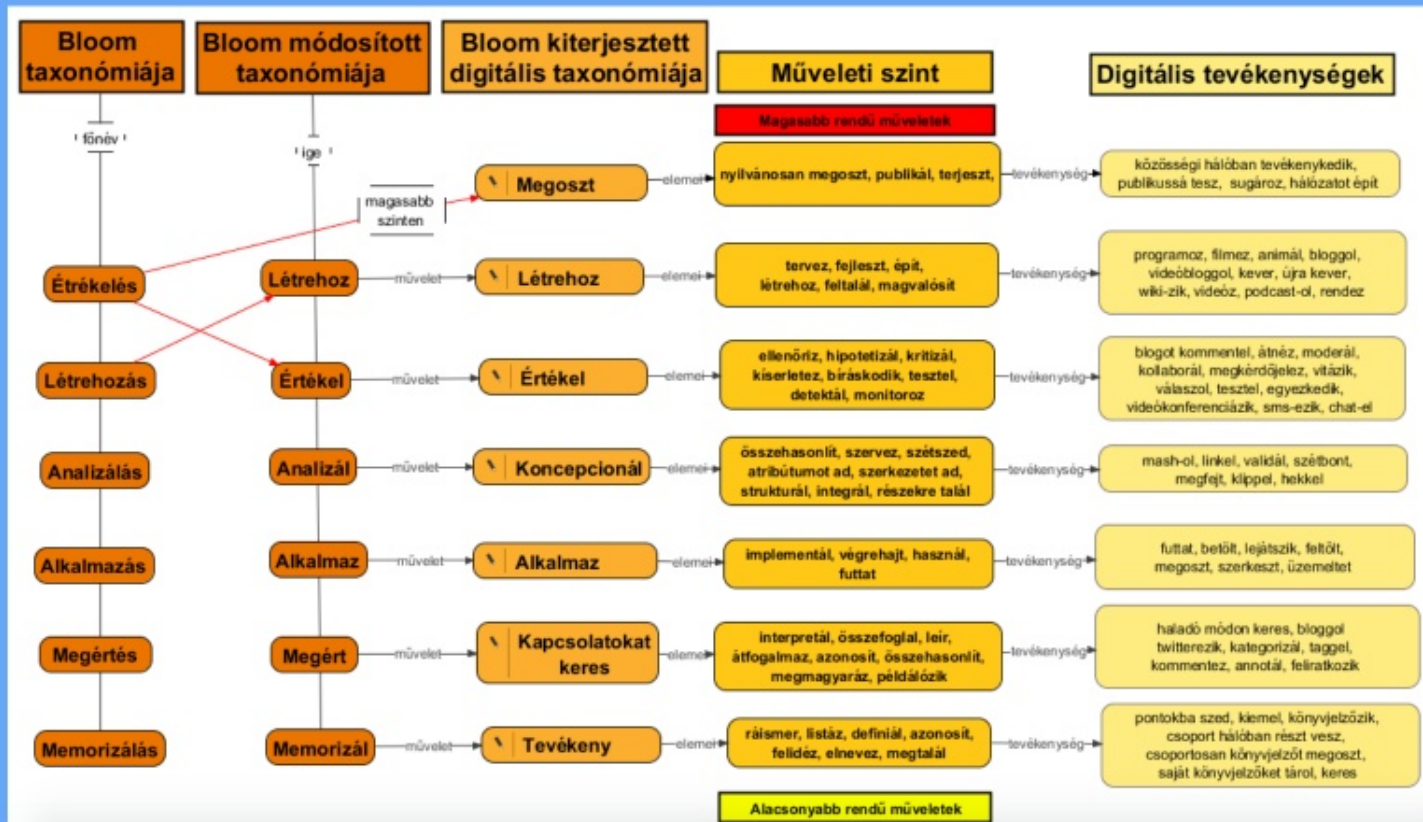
Bloom taxonómiája

Bloom módosított taxonómiája

Bloom kiterjesztett digitális taxonómiája

Műveleti szint

Digitális tevékenységek

Magasabb rendű műveletek

főnév

ige

magasabb szinten

Megoszt

elemei

nyilvánosan megoszt, publikál, terjeszt,

tevékenység

közösségi hálóban tevékenykedik, publikussá tesz, sugároz, hálózatot épít

Étrékelés

Létrehoz

művelet

Létrehoz

elemei

tervez, fejleszt, épít, létrehoz, feltalál, magvalósít

tevékenység

programoz, filmez, animál, bloggol, videóbloggol, kever, újra kever, wiki-zik, videóz, podcast-ol, rendez

Létrehozás

Értékel

művelet

Értékel

elemei

ellenőriz, hipotetizál, kritizál, kísérletez, bíráskodik, tesztel, detektál, monitoroz

tevékenység

blogot kommentel, átnéz, moderál, kollaborál, megkérdőjelez, vitázik, válaszol, tesztel, egyezkedik, videókonferenciázik, sms-ezik, chat-el

Analizálás

Analizál

művelet

Koncepcionál

elemei

összehasonlít, szervez, szétszed, atribútumot ad, szerkezetet ad, strukturál, integrál, részekre talál

tevékenység

mash-ol, linkel, validál, szétbont, megfejt, klippel, hekkel

Alkalmazás

Alkalmaz

művelet

Alkalmaz

elemei

implementál, végrehajt, használ, futtat

tevékenység

futtat, betölt, lejátszik, feltölt, megoszt, szerkeszt, üzemeltet

Megértés

Megért

művelet

Kapcsolatokat keres

elemei

interpretál, összefoglal, leír, átfogalmaz, azonosít, összehasonlít, megmagyaráz, példálózik

tevékenység

haladó módon keres, bloggol twitterezik, kategorizál, taggel, kommentez, annotál, feliratkozik

Memorizálás

Memorizál

művelet

Tevékeny

elemei

ráismer, listáz, definiál, azonosít, felidéz, elnevez, megtalál

tevékenység

pontokba szed, kiemel, könyvjelzőzik, csoport hálóban részt vesz, csoportosan könyvjelzőt megoszt, saját könyvjelzőket tárol, keres

Alacsonyabb rendű műveletek